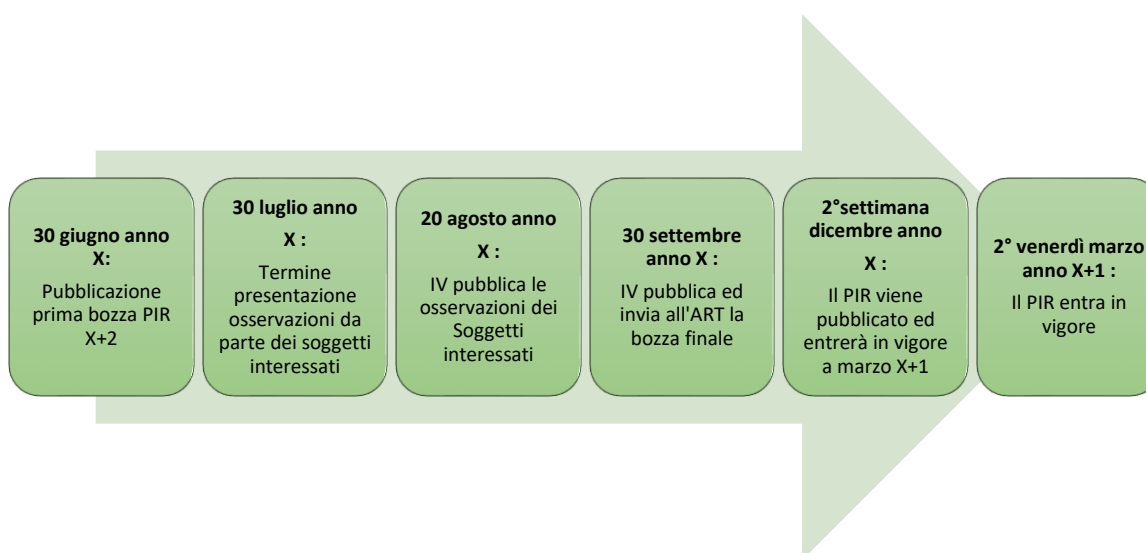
**30 giugno anno X:**
Pubblicazione prima bozza PIR X+2

**30 luglio anno X :**
Termine presentazione osservazioni da parte dei soggetti interessati

**20 agosto anno X :**
IV pubblica le osservazioni dei Soggetti interessati

**30 settembre anno X :**
IV pubblica ed invia all'ART la bozza finale

**2°settimana dicembre anno X :**
Il PIR viene pubblicato ed entrerà in vigore a marzo X+1

**2° venerdì marzo anno X+1 :**
Il PIR entra in vigore